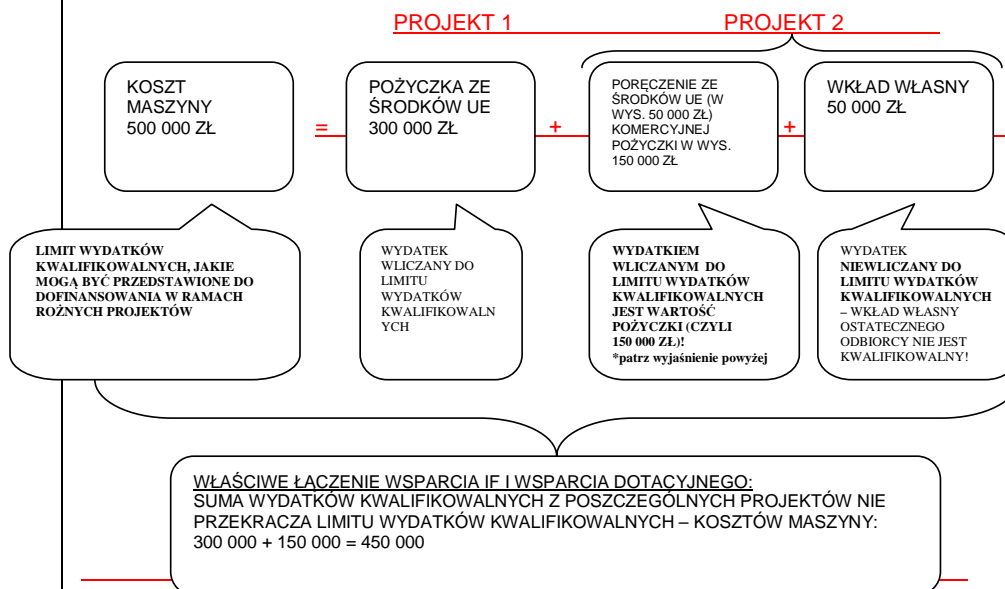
PROJEKT 1

PROJEKT 2

KOSZT MASZYNY 500 000 ZŁ

=

POŻYCZKA ZE ŚRODKÓW UE 300 000 ZŁ

+

PORĘCZENIE ZE ŚRODKÓW UE (W WYS. 50 000 ZŁ) KOMERCYJNEJ POŻYCZKI W WYS. 150 000 ZŁ

+

WKŁAD WŁASNY 50 000 ZŁ

LIMIT WYDATKÓW KWALIFIKOWALNYCH, JAKIE MOGĄ BYĆ PRZEDSTAWIONE DO DOFINANSOWANIA W RAMACH ROŻNYCH PROJEKTÓW

WYDATEK WLICZANY DO LIMITU WYDATKÓW KWALIFIKOWALNYCH

WYDATKIEM WLICZANYM DO LIMITU WYDATKÓW KWALIFIKOWALNYCH JEST WARTOŚĆ POŻYCZKI (CZYLI 150 000 ZŁ)! *patrz wyjaśnienie powyżej

WYDATEK NIEWLICZANY DO LIMITU WYDATKÓW KWALIFIKOWALNYCH – WKŁAD WŁASNY OSTATECZNEGO ODBIORCY NIE JEST KWALIFIKOWALNY!

WŁAŚCIWE ŁĄCZENIE WSPARCIA IF I WSPARCIA DOTACYJNEGO:
SUMA WYDATKÓW KWALIFIKOWALNYCH Z POSZCZEGÓLNYCH PROJEKTÓW NIE PRZEKRACZA LIMITU WYDATKÓW KWALIFIKOWALNYCH – KOSZTÓW MASZYNY: 300 000 + 150 000 = 450 000